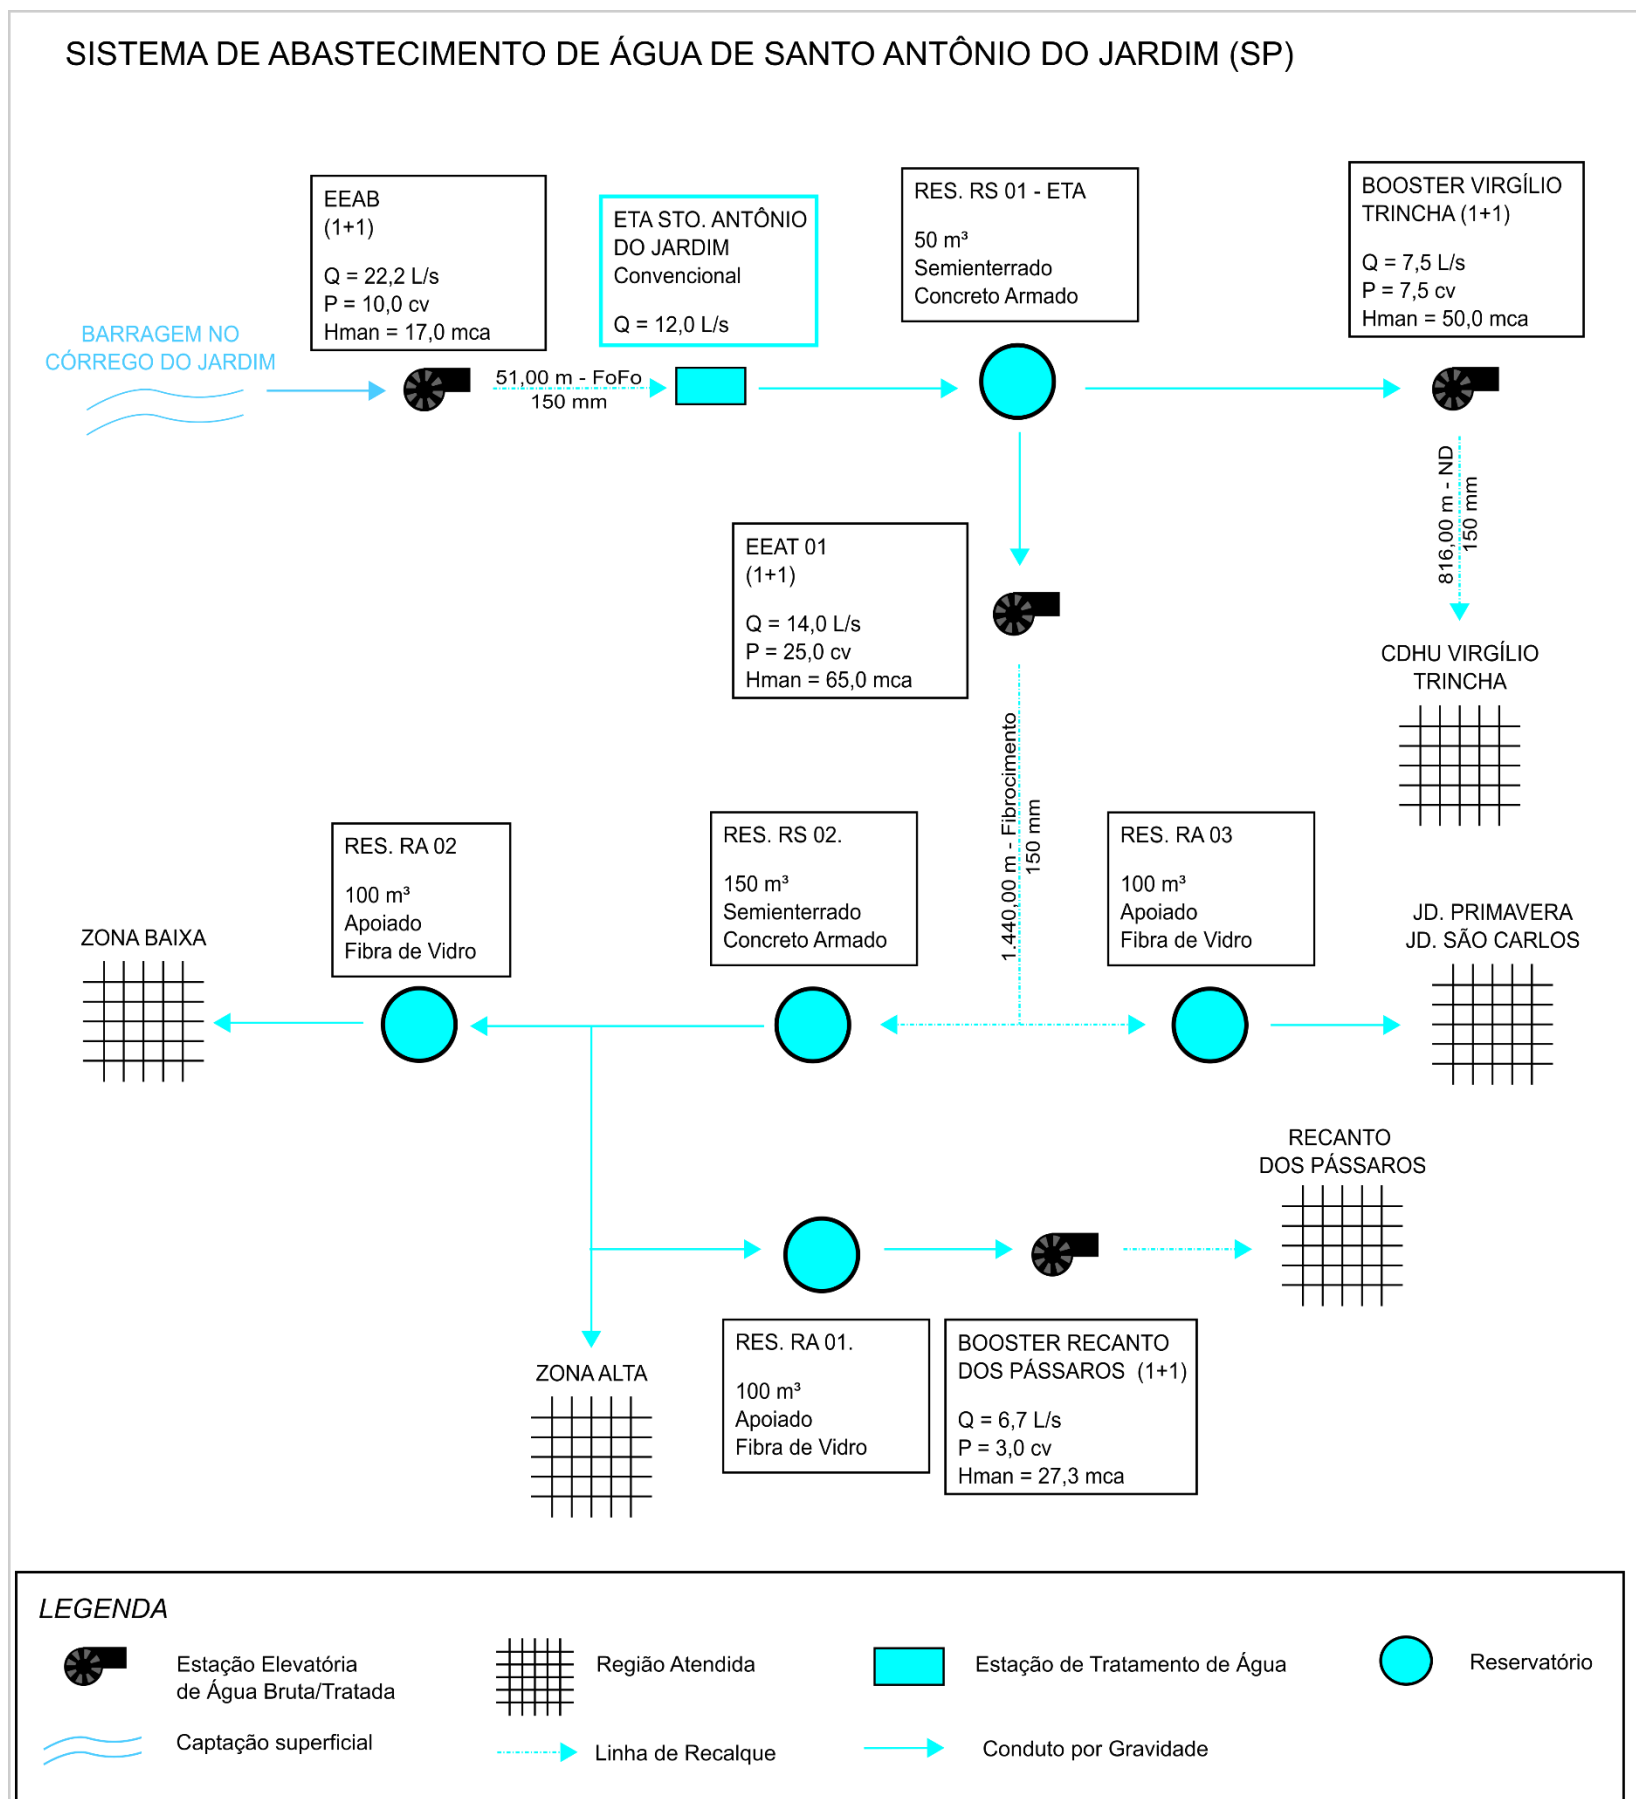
SISTEMA DE ABASTECIMENTO DE ÁGUA DE SANTO ANTÔNIO DO JARDIM (SP)

EEAB
(1+1)

Q = 22,2 L/s
P = 10,0 cv
Hman = 17,0 mca

ETA STO. ANTÔNIO DO JARDIM
Convencional

Q = 12,0 L/s

RES. RS 01 - ETA

50 m³
Semienterrado
Concreto Armado

BOOSTER VIRGÍLIO TRINCHA (1+1)

Q = 7,5 L/s
P = 7,5 cv
Hman = 50,0 mca

BARRAGEM NO CÓRREGO DO JARDIM

51,00 m - FoFo
150 mm

816,00 m - ND
150 mm

EEAT 01
(1+1)

Q = 14,0 L/s
P = 25,0 cv
Hman = 65,0 mca

CDHU VIRGÍLIO TRINCHA

1.440,00 m - Fibrocimento
150 mm

RES. RA 02

100 m³
Apoiado
Fibra de Vidro

RES. RS 02.

150 m³
Semienterrado
Concreto Armado

RES. RA 03

100 m³
Apoiado
Fibra de Vidro

ZONA BAIXA

JD. PRIMAVERA
JD. SÃO CARLOS

RECANTO DOS PÁSSAROS

ZONA ALTA

RES. RA 01.

100 m³
Apoiado
Fibra de Vidro

BOOSTER RECANTO DOS PÁSSAROS (1+1)

Q = 6,7 L/s
P = 3,0 cv
Hman = 27,3 mca

LEGENDA

Estação Elevatória de Água Bruta/Tratada

Região Atendida

Estação de Tratamento de Água

Reservatório

Captação superficial

Linha de Recalque

Conduto por Gravidade